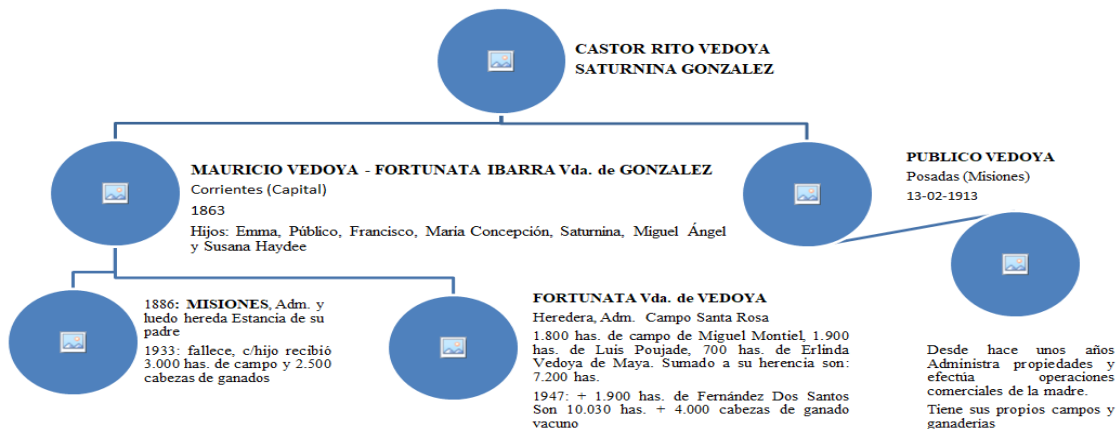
CASTOR RITO VEDOYA
SATURNINA GONZALEZ

MAURICIO VEDOYA - FORTUNATA IBARRA Vda. de GONZALEZ
Corrientes (Capital)
1863
Hijos: Emma, Público, Francisco, María Concepción, Saturnina, Miguel Ángel y Susana Haydee

PUBLICO VEDOYA
Posadas (Misiones)
13-02-1913

1886: MISIONES, Adm. y luedo hereda Estancia de su padre
1933: fallece, c/hijo recibió 3.000 has. de campo y 2.500 cabezas de ganados

FORTUNATA Vda. de VEDOYA
Heredera, Adm. Campo Santa Rosa
1.800 has. de campo de Miguel Montiel, 1.900 has. de Luis Poujade, 700 has. de Erlinda Vedoya de Maya. Sumado a su herencia son: 7.200 has.
1947: + 1.900 has. de Fernández Dos Santos Son 10.030 has. + 4.000 cabezas de ganado vacuno

Desde hace unos años Administra propiedades y efectúa operaciones comerciales de la madre.
Tiene sus propios campos y ganaderías